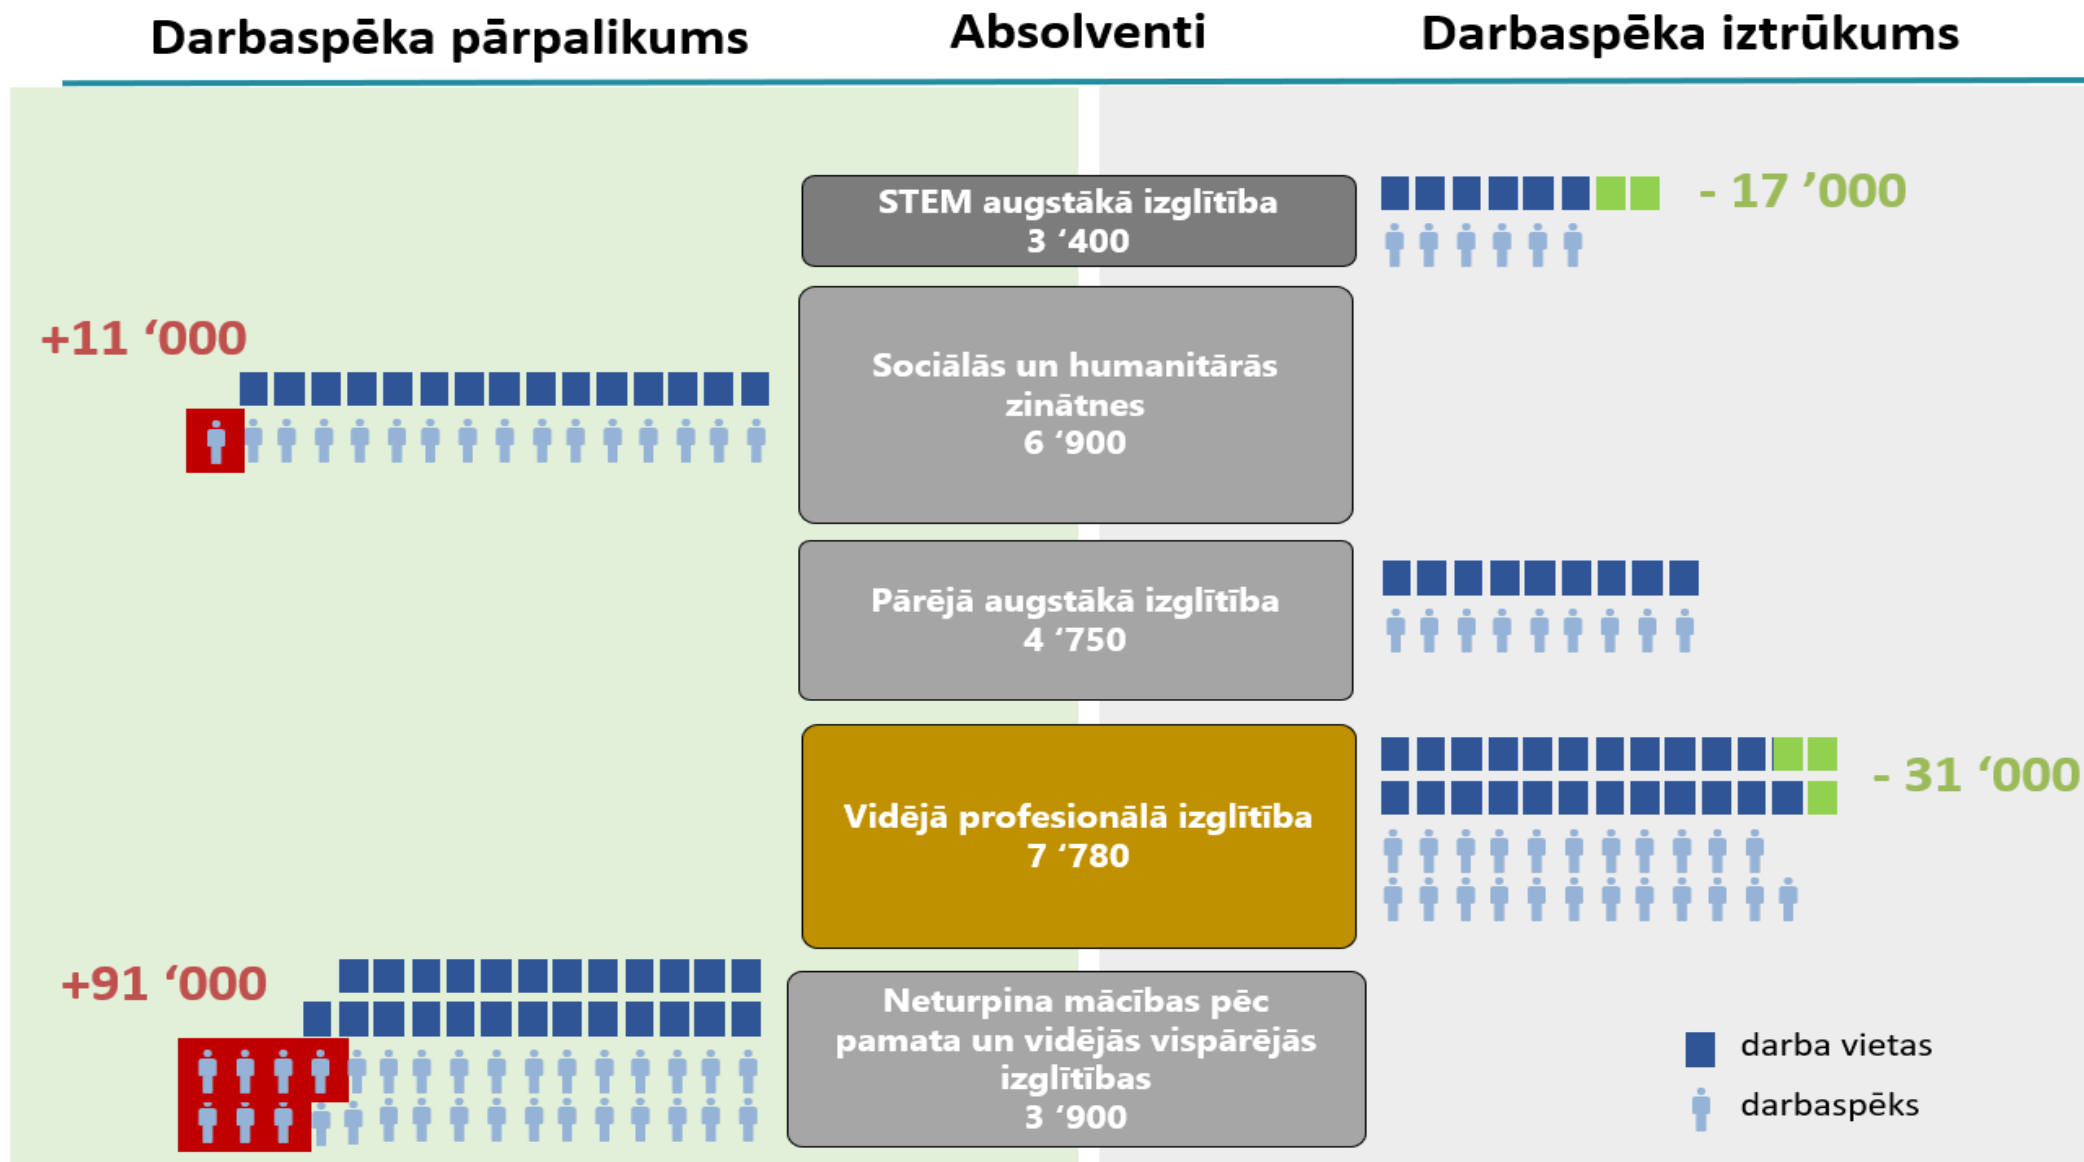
Darbaspēka pārpalikums

Absolventi

Darbaspēka iztrūkums

STEM augstākā izglītība
3 ‘400

- 17 ’000

+11 ‘000

Sociālās un humanitārās zinātnes
6 ‘900

Pārējā augstākā izglītība
4 ‘750

Vidējā profesionālā izglītība
7 ‘780

- 31 ‘000

+91 ‘000

Neturpina mācības pēc pamata un vidējās vispārējās izglītības
3 ‘900

darba vietas

darbaspēks